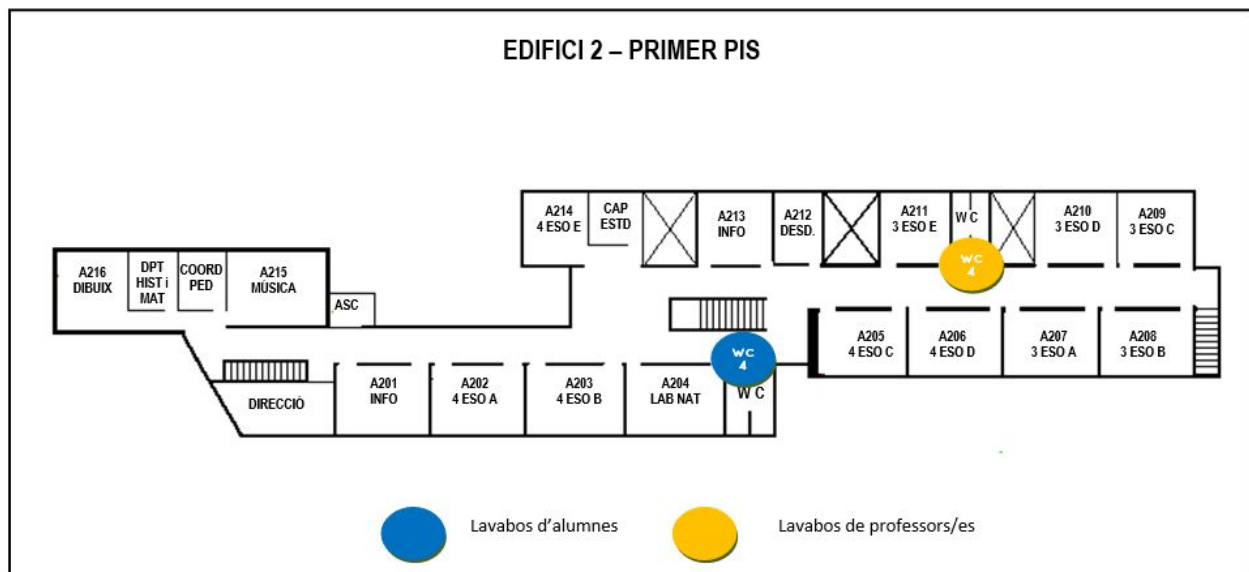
EDIFICI 2 – PRIMER PIS

A214
4 ESO E

CAP
ESTD

A213
INFO

A212
DESD.

A211
3 ESO E

W C

A210
3 ESO D

A209
3 ESO C

WC
4

A216
DIBUIX

DPT
HIST i
MAT

COORD
PED

A215
MÚSICA

ASC

A205
4 ESO C

A206
4 ESO D

A207
3 ESO A

A208
3 ESO B

WC
4

DIRECCIÓ

A201
INFO

A202
4 ESO A

A203
4 ESO B

A204
LAB NAT

W C

Lavabos d'alumnes

Lavabos de professors/es